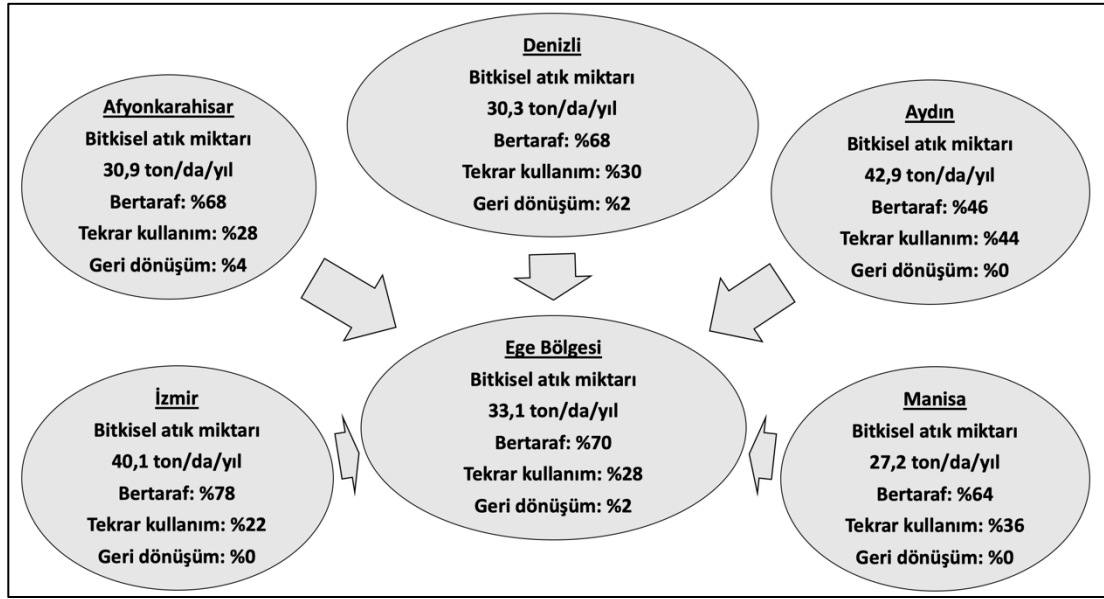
Denizli
Bitkisel atık miktarı
30,3 ton/da/yıl
Bertaraf: %68
Tekrar kullanım: %30
Geri dönüşüm: %2

Afyonkarahisar
Bitkisel atık miktarı
30,9 ton/da/yıl
Bertaraf: %68
Tekrar kullanım: %28
Geri dönüşüm: %4

Aydın
Bitkisel atık miktarı
42,9 ton/da/yıl
Bertaraf: %46
Tekrar kullanım: %44
Geri dönüşüm: %0

Ege Bölgesi
Bitkisel atık miktarı
33,1 ton/da/yıl
Bertaraf: %70
Tekrar kullanım: %28
Geri dönüşüm: %2

İzmir
Bitkisel atık miktarı
40,1 ton/da/yıl
Bertaraf: %78
Tekrar kullanım: %22
Geri dönüşüm: %0

Manisa
Bitkisel atık miktarı
27,2 ton/da/yıl
Bertaraf: %64
Tekrar kullanım: %36
Geri dönüşüm: %0